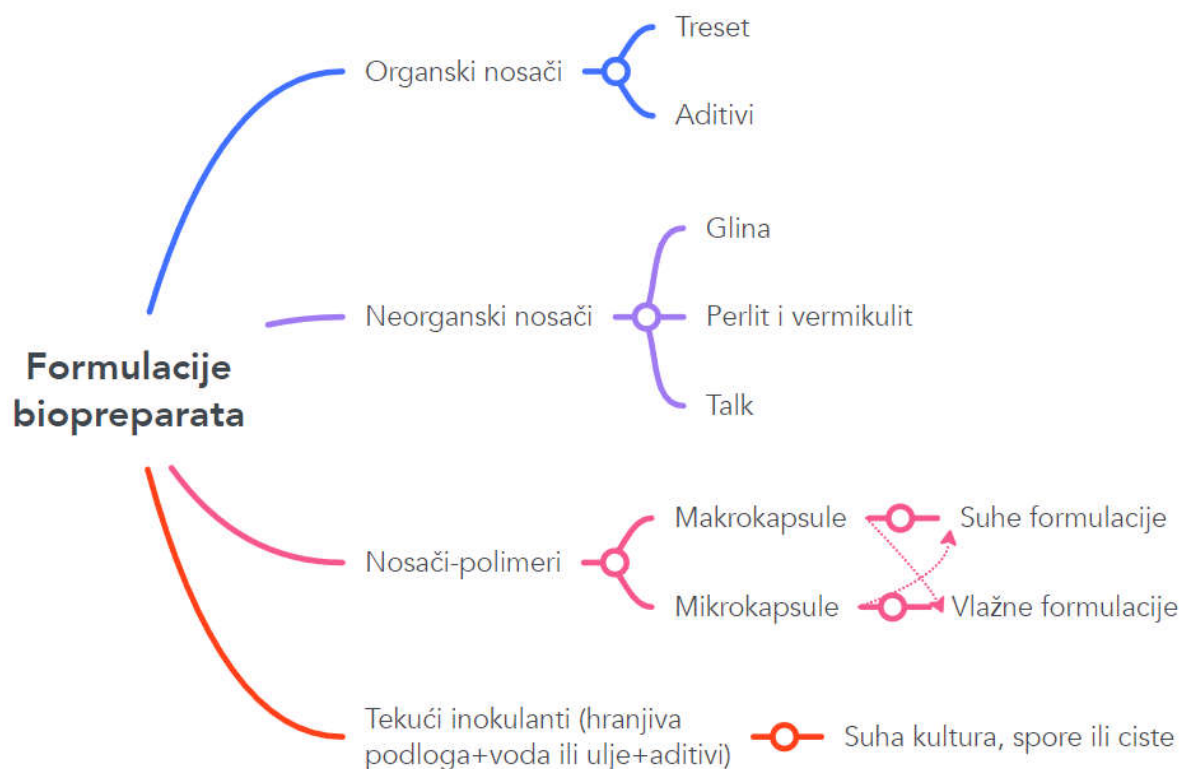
Formulacije biopreparata

Organski nosači
Treset
Aditivi

Neorganski nosači
Glina
Perlit i vermikulit
Talk

Nosači-polimeri
Makrokapsule
Suhe formulacije
Mikrokapsule
Vlažne formulacije

Tekući inokulanti (hranjiva podloga+voda ili ulje+aditivi)
Suha kultura, spore ili ciste